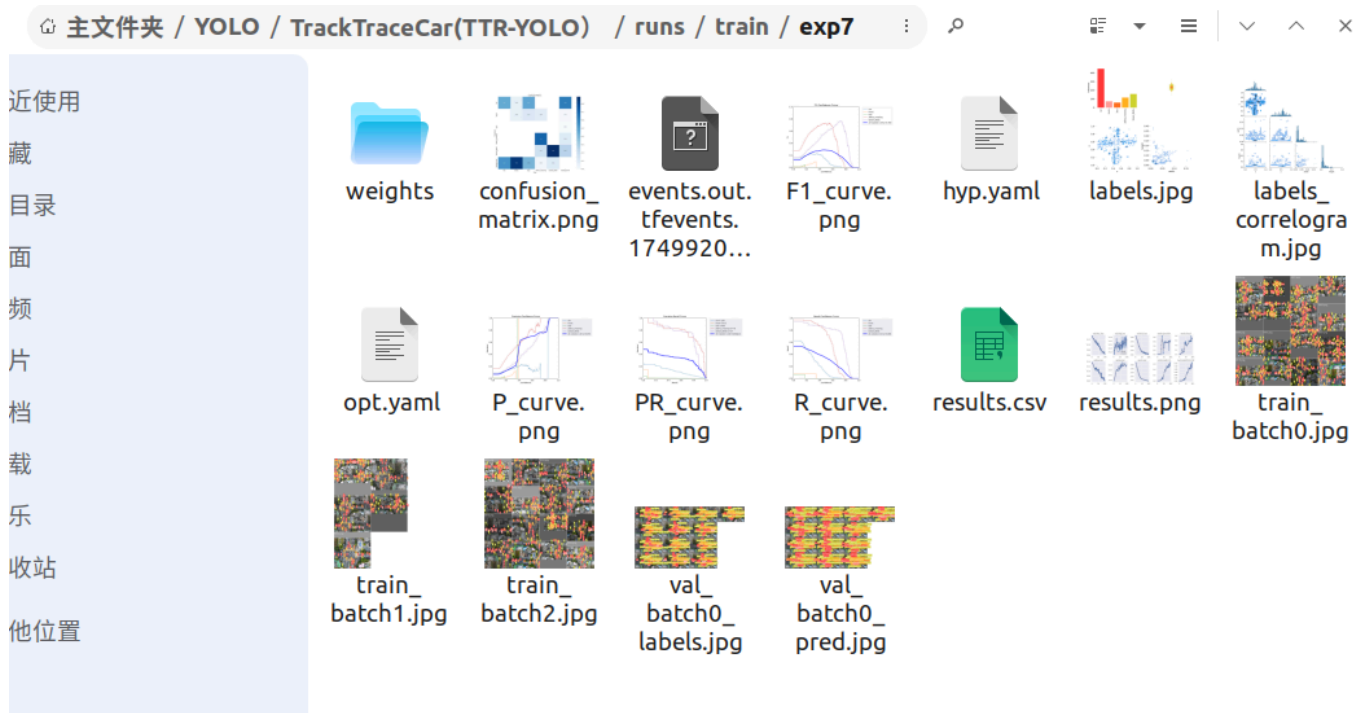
主文件夹 / YOLO / TrackTraceCar(TTR-YOLO） / runs / train / exp7

近使用
藏
目录
面
频
片
档
载
乐
收站
他位置

weights
confusion_matrix.png
events.out.tfevents.1749920…
F1_curve.png
hyp.yaml
labels.jpg
labels_correlogram.jpg
opt.yaml
P_curve.png
PR_curve.png
R_curve.png
results.csv
results.png
train_batch0.jpg
train_batch1.jpg
train_batch2.jpg
val_batch0_labels.jpg
val_batch0_pred.jpg